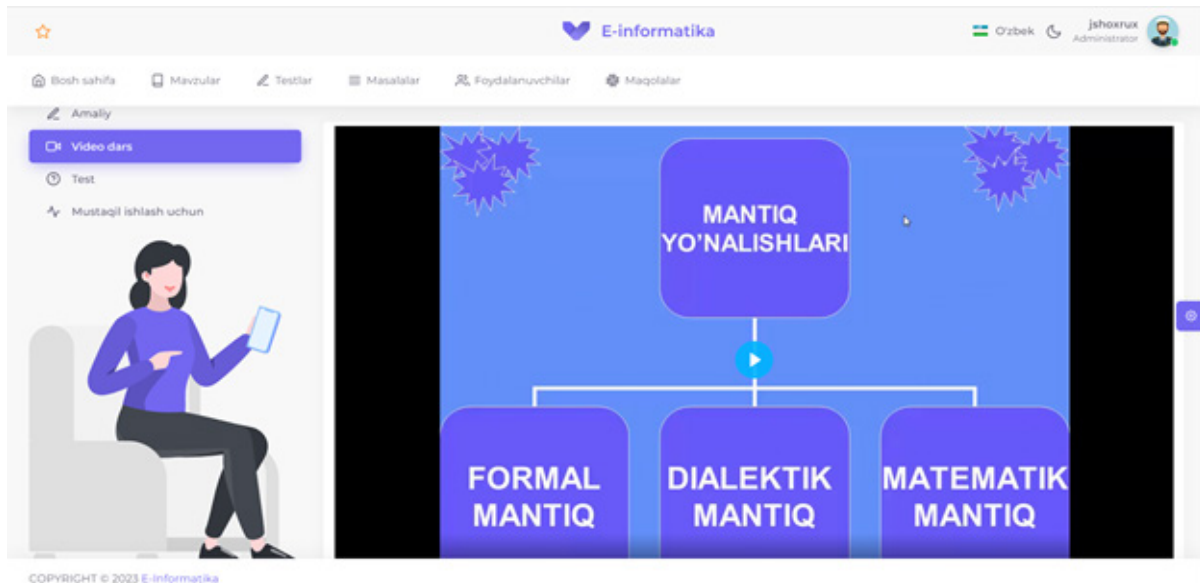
E-informatika

O'zbek

jshoxrux
Administrator

Bosh sahifa Mavzular Testlar Masalalar Foydalanuvchilar Maqolalar

Amaliy
Video dars
Test
Mustaqil ishlash uchun

MANTIQ YO'NALISHLARI

FORMAL MANTIQ

DIALEKTIK MANTIQ

MATEMATIK MANTIQ

COPYRIGHT © 2023 E-informatika